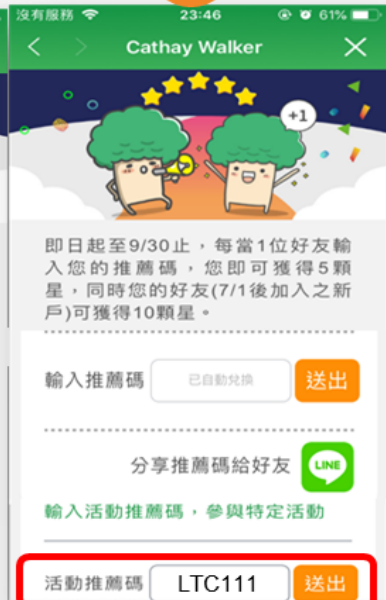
沒有服務 23:46 61%

Cathay Walker

+1

即日起至9/30止，每當1位好友輸入您的推薦碼，您即可獲得5顆星，同時您的好友(7/1後加入之新戶)可獲得10顆星。

輸入推薦碼 已自動兌換 送出

分享推薦碼給好友 LINE

輸入活動推薦碼，參與特定活動

活動推薦碼 LTC111 送出